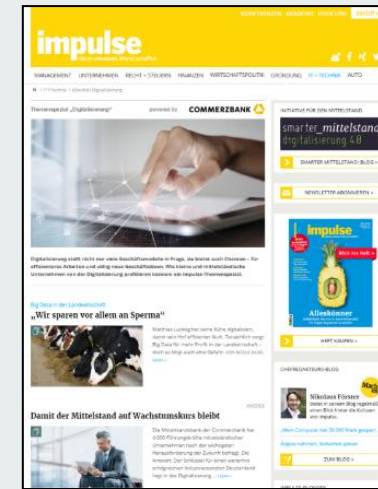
impulse

Wissen unbedingt Unternehmen

MANAGEMENT UNTERNEHMEN RECHT + STEUERN FINANZEN WIRTSCHAFTSPOLITIK GRÜNDUNG IT + TECHNIK AUTO

Themenspezial „Digitalisierung" powered by COMMERZBANK

Digitalisierung stellt nicht nur viele Geschäftsmodelle in Frage, sie bietet auch Chancen – für effizienteres Arbeiten und völlig neue Geschäftsideen. Wie kleine und mittelständische Unternehmen von der Digitalisierung profitieren können: ein impulse-Themenspezial.

Big Data in der Landwirtschaft

„Wir sparen vor allem an Sperma"

Damit der Mittelstand auf Wachstumskurs bleibt

INITIATIVE FÜR DEN MITTELSTAND

smarter_mittelstand digitalisierung 4.0

SMARTER MITTELSTAND: BLOG »

NEWSLETTER ABONNIEREN »

impulse

Alleskönner

HEFT KAUFEN »

CHEFREDAKTEURS-BLOG

Nikolaus Förster

ZUM BLOG »